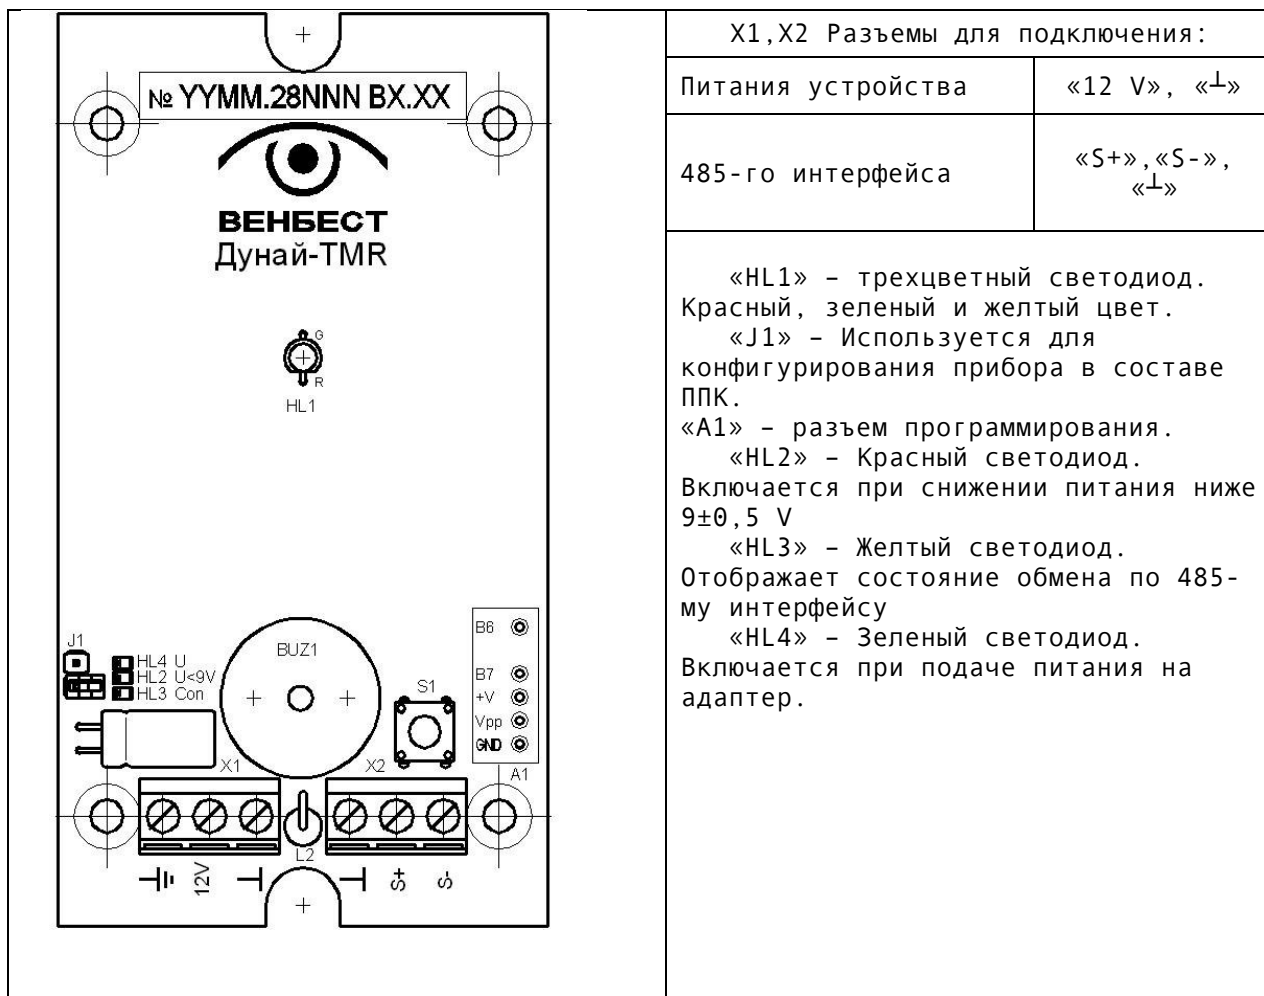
№ YYMM.28NNN BX.XX

ВЕНБЕСТ
Дунай-TMR

G
R
HL1

J1
HL4 U
HL2 U<9V
HL3 Con

BUZ1

S1

B6
B7
+V
Vpp
GND

X1
X2
A1
L2

12V
S+
S-

| X1,X2 Разъемы для подключения: | |
|---|---|
| Питания устройства | «12 V», «⊥» |
| 485-го интерфейса | «S+»,«S-», «⊥» |

«HL1» – трехцветный светодиод. Красный, зеленый и желтый цвет.
«J1» – Используется для конфигурирования прибора в составе ППК.
«A1» – разъем программирования.
«HL2» – Красный светодиод. Включается при снижении питания ниже 9±0,5 V
«HL3» – Желтый светодиод. Отображает состояние обмена по 485-му интерфейсу
«HL4» – Зеленый светодиод. Включается при подаче питания на адаптер.